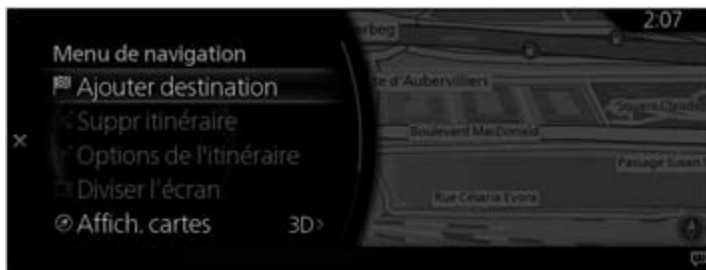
2:07

Menu de navigation
Ajouter destination
Suppr itinéraire
Options de l'itinéraire
Diviser l'écran
Affich. cartes 3D

×

rbeg
te d'Aubervilliers
Square Claude
Boulevard MacDonald
Passage Susan
Rue Cesaria Evora